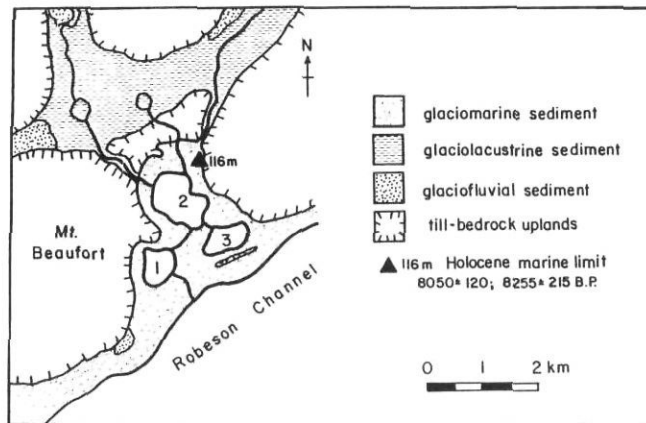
N

116m

2

3

1

Mt. Beaufort

Robeson Channel

glaciomarine sediment

glaciolacustrine sediment

glaciofluvial sediment

till-bedrock uplands

▲ 116m Holocene marine limit
8050± 120; 8255± 215 B.P.

0 1 2 km